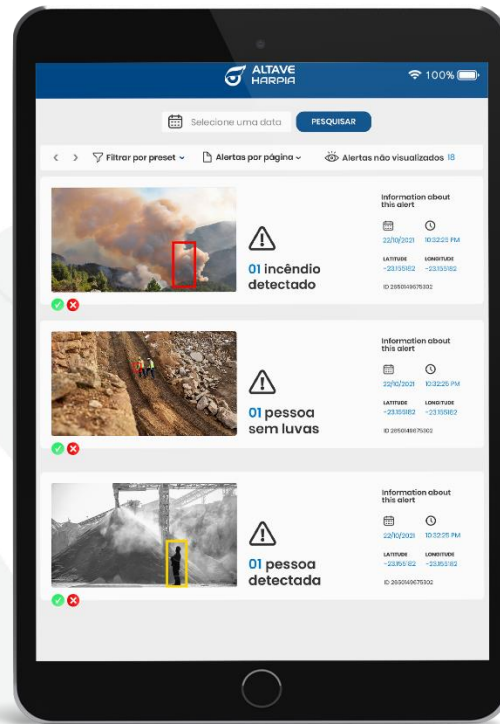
ALTAVE HARPIA

100%

Selecione uma data

PESQUISAR

< > Filtrar por preset ⌄ Alertas por página ⌄ Alertas não visualizados 18

01 incêndio detectado

Information about this alert

22/10/2021 10:32:23 PM

LATITUDE -23.155182

LONGITUDE -23.155182

ID 2650149675302

01 pessoa sem luvas

Information about this alert

22/10/2021 10:32:25 PM

LATITUDE -23.155182

LONGITUDE -23.155182

ID 2650149675302

01 pessoa detectada

Information about this alert

22/10/2021 10:32:21 PM

LATITUDE -23.155182

LONGITUDE -23.155182

ID 2650149675302